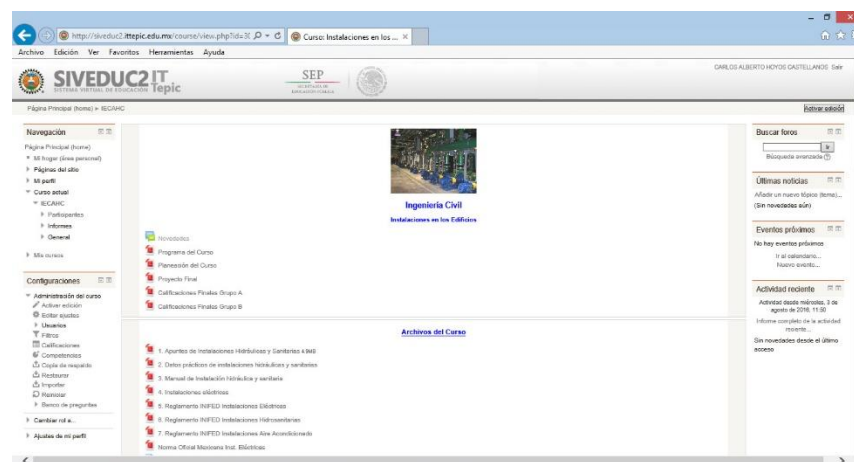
http://siveduc2.ittepic.edu.mx/course/view.php?id=3(
Curso: Instalaciones en los ...
Archivo Edición Ver Favoritos Herramientas Ayuda

SIVEDUC2 IT Tepic
SISTEMA VIRTUAL DE EDUCACIÓN
SEP
SECRETARÍA DE EDUCACIÓN PÚBLICA

CARLOS ALBERTO HOYOS CASTELLANOS Salir

Página Principal (home) ► IECAHC
Activar edición

Navegación
Página Principal (home)
Mi hogar (área personal)
Páginas del sitio
Mi perfil
Curso actual
IECAHC
Participantes
Informes
General
Mis cursos

Configuraciones
Administración del curso
Activar edición
Editar ajustes
Usuarios
Filtros
Calificaciones
Competencias
Copia de respaldo
Restaurar
Importar
Reiniciar
Banco de preguntas
Cambiar rol a...
Ajustes de mi perfil

Ingeniería Civil
Instalaciones en los Edificios

Novedades
Programa del Curso
Planeación del Curso
Proyecto Final
Calificaciones Finales Grupo A
Calificaciones Finales Grupo B

Archivos del Curso

1. Apuntes de Instalaciones Hidráulicas y Sanitarias 4.9MB
2. Datos prácticos de instalaciones hidráulicas y sanitarias
3. Manual de Instalación Hidráulica y sanitaria
4. Instalaciones eléctricas
5. Reglamento INIFED Instalaciones Eléctricas
6. Reglamento INIFED Instalaciones Hidrosanitarias
7. Reglamento INIFED Instalaciones Aire Acondicionado
Norma Oficial Mexicana Inst. Eléctricas

Buscar foros
Búsqueda avanzada

Últimas noticias
Añadir un nuevo tópico (tema)...
(Sin novedades aún)

Eventos próximos
No hay eventos próximos
Ir al calendario...
Nuevo evento...

Actividad reciente
Actividad desde miércoles, 3 de agosto de 2016, 11:50
Informe completo de la actividad reciente...
Sin novedades desde el último acceso